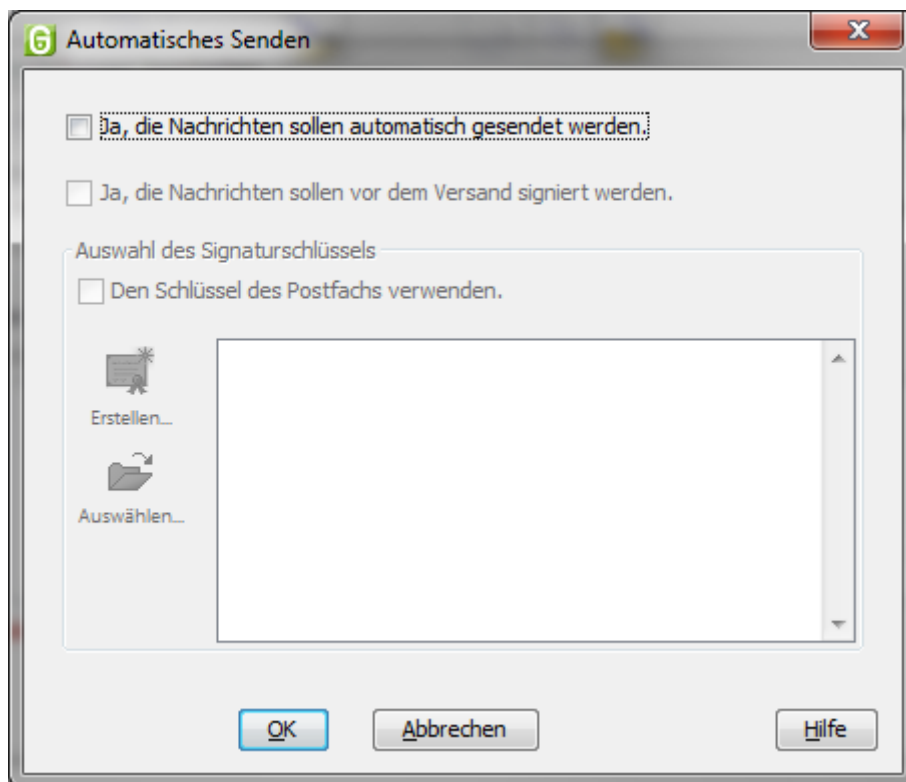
G Automatisches Senden

Ja, die Nachrichten sollen automatisch gesendet werden.

Ja, die Nachrichten sollen vor dem Versand signiert werden.

Auswahl des Signaturschlüssels

Den Schlüssel des Postfachs verwenden.

Erstellen...

Auswählen...

OK

Abbrechen

Hilfe